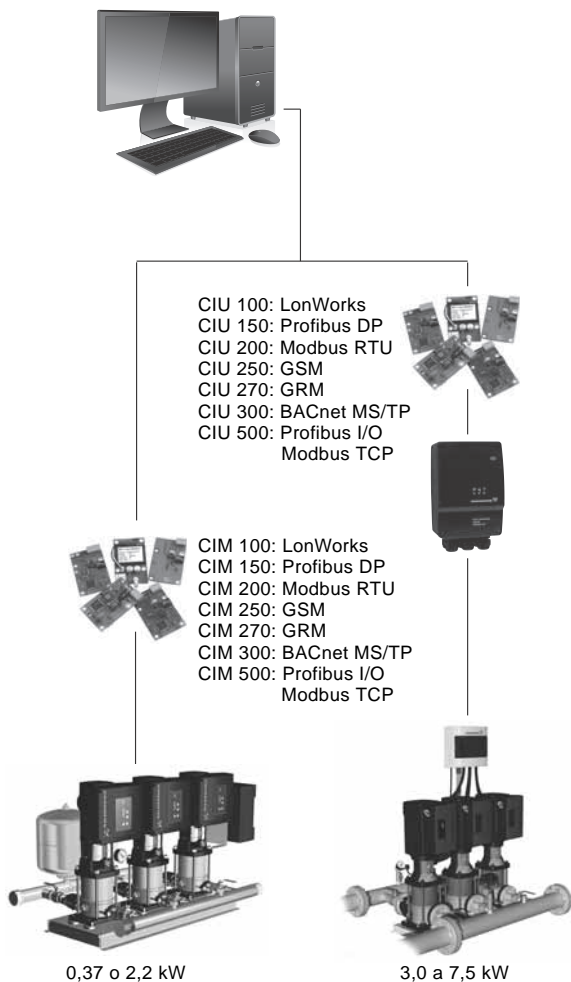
CIU 100: LonWorks
CIU 150: Profibus DP
CIU 200: Modbus RTU
CIU 250: GSM
CIU 270: GRM
CIU 300: BACnet MS/TP
CIU 500: Profibus I/O
Modbus TCP

CIM 100: LonWorks
CIM 150: Profibus DP
CIM 200: Modbus RTU
CIM 250: GSM
CIM 270: GRM
CIM 300: BACnet MS/TP
CIM 500: Profibus I/O
Modbus TCP

0,37 o 2,2 kW

3,0 a 7,5 kW